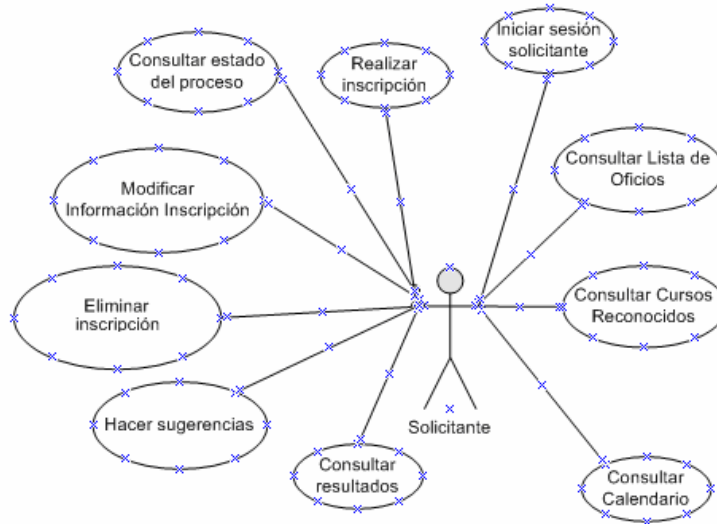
Consultar estado del proceso

Realizar inscripción

Iniciar sesión solicitante

Consultar Lista de Oficios

Modificar Información Inscripción

Eliminar inscripción

Consultar Cursos Reconocidos

Hacer sugerencias

Solicitante

Consultar resultados

Consultar Calendario